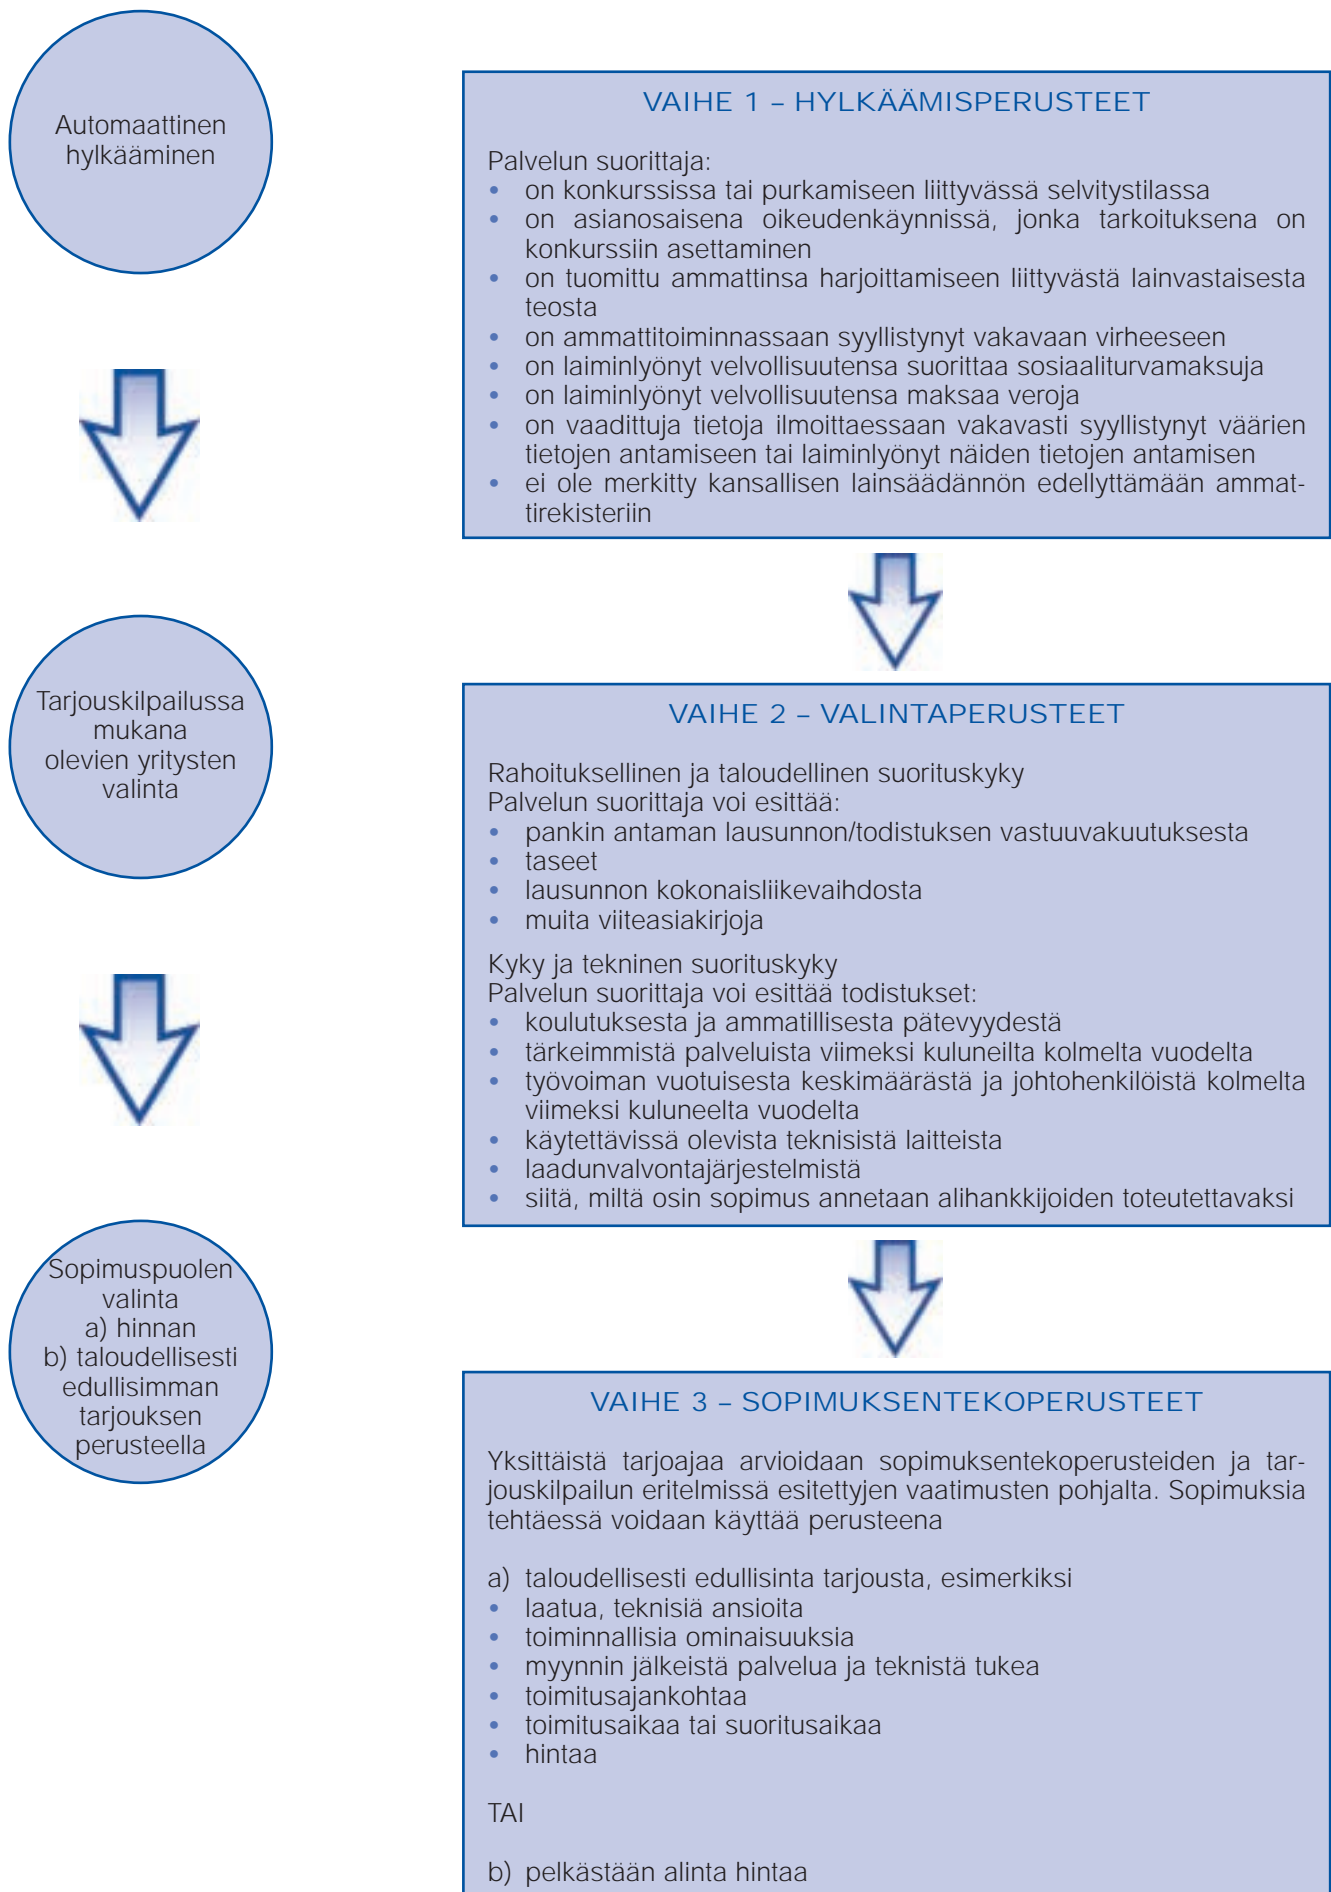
Automaattinen hylkääminen

VAIHE 1 – HYLKÄÄMISPERUSTEET

Palvelun suorittaja:
- on konkurssissa tai purkamiseen liittyvässä selvitystilassa
- on asianosaisena oikeudenkäynnissä, jonka tarkoituksena on konkurssiin asettaminen
- on tuomittu ammattinsa harjoittamiseen liittyvästä lainvastaisesta teosta
- on ammattitoiminnassaan syyllistynyt vakavaan virheeseen
- on laiminlyönyt velvollisuutensa suorittaa sosiaaliturvamaksuja
- on laiminlyönyt velvollisuutensa maksaa veroja
- on vaadittuja tietoja ilmoittaessaan vakavasti syyllistynyt väärien tietojen antamiseen tai laiminlyönyt näiden tietojen antamisen
- ei ole merkitty kansallisen lainsäädännön edellyttämään ammattirekisteriin

Tarjouskilpailussa mukana olevien yritysten valinta

VAIHE 2 – VALINTAPERUSTEET

Rahoituksellinen ja taloudellinen suorituskyky
Palvelun suorittaja voi esittää:
- pankin antaman lausunnon/todistuksen vastuuvakuutuksesta
- taseet
- lausunnon kokonaisliikevaihdosta
- muita viiteasiakirjoja

Kyky ja tekninen suorituskyky
Palvelun suorittaja voi esittää todistukset:
- koulutuksesta ja ammatillisesta pätevyydestä
- tärkeimmistä palveluista viimeksi kuluneilta kolmelta vuodelta
- työvoiman vuotuisesta keskimäärästä ja johtohenkilöistä kolmelta viimeksi kuluneelta vuodelta
- käytettävissä olevista teknisistä laitteista
- laadunvalvontajärjestelmistä
- siitä, miltä osin sopimus annetaan alihankkijoiden toteutettavaksi

Sopimuspuolen valinta
a) hinnan
b) taloudellisesti edullisimman tarjouksen perusteella

VAIHE 3 – SOPIMUKSENTEKOPERUSTEET

Yksittäistä tarjoajaa arvioidaan sopimuksentekoperusteiden ja tarjouskilpailun eritelmissä esitettyjen vaatimusten pohjalta. Sopimuksia tehtäessä voidaan käyttää perusteena

a) taloudellisesti edullisinta tarjousta, esimerkiksi
- laatua, teknisiä ansioita
- toiminnallisia ominaisuuksia
- myynnin jälkeistä palvelua ja teknistä tukea
- toimitusajankohtaa
- toimitusaikaa tai suoritusaikaa
- hintaa

TAI

b) pelkästään alinta hintaa